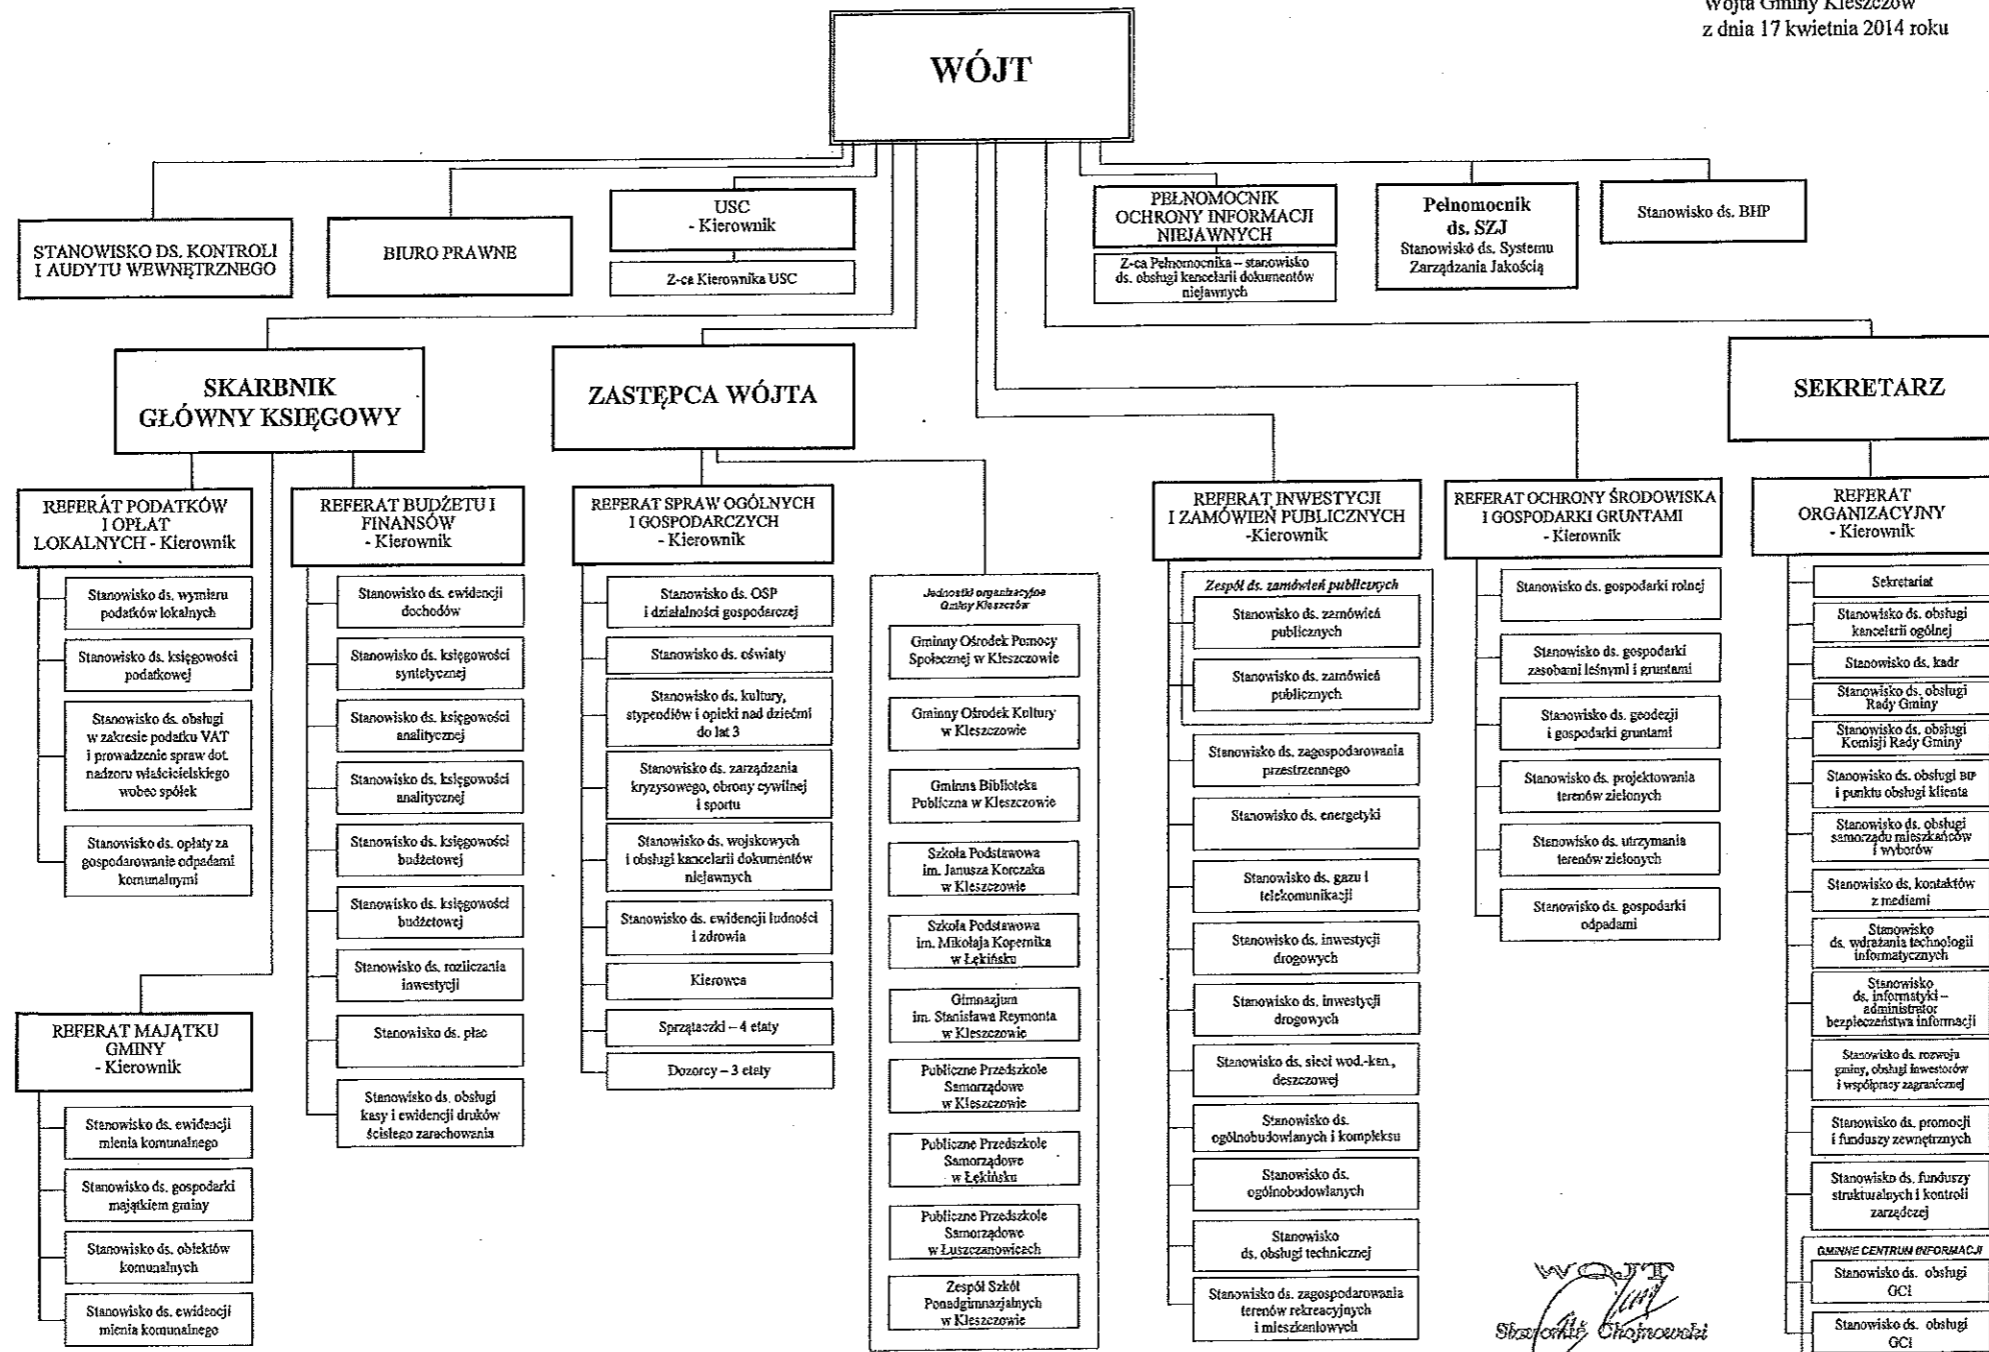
Wójta Gminy Kleszczów
z dnia 17 kwietnia 2014 roku

WÓJT

STANOWISKO DS. KONTROLI I AUDYTU WEWNĘTRZNEGO

BIURO PRAWNE

USC - Kierownik

Z-ca Kierownika USC

PEŁNOMOCNIK OCHRONY INFORMACJI NIEJAWNYCH

Z-ca Pełnomocnika – stanowisko ds. obsługi kancelarii dokumentów niejawnych

Pełnomocnik ds. SZJ
Stanowisko ds. Systemu Zarządzania Jakością

Stanowisko ds. BHP

SKARBNIK GŁÓWNY KSIĘGOWY

ZASTĘPCA WÓJTA

SEKRETARZ

REFERAT PODATKÓW I OPŁAT LOKALNYCH - Kierownik

Stanowisko ds. wymiaru podatków lokalnych

Stanowisko ds. księgowości podatkowej

Stanowisko ds. obsługi w zakresie podatku VAT i prowadzenie spraw dot. nadzoru właścicielskiego wobec spółek

Stanowisko ds. opłaty za gospodarowanie odpadami komunalnymi

REFERAT MAJĄTKU GMINY - Kierownik

Stanowisko ds. ewidencji mienia komunalnego

Stanowisko ds. gospodarki majątkiem gminy

Stanowisko ds. obiektów komunalnych

Stanowisko ds. ewidencji mienia komunalnego

REFERAT BUDŻETU I FINANSÓW - Kierownik

Stanowisko ds. ewidencji dochodów

Stanowisko ds. księgowości syntetycznej

Stanowisko ds. księgowości analitycznej

Stanowisko ds. księgowości analitycznej

Stanowisko ds. księgowości budżetowej

Stanowisko ds. księgowości budżetowej

Stanowisko ds. rozliczania inwestycji

Stanowisko ds. płac

Stanowisko ds. obsługi kasy i ewidencji druków ścisłego zarachowania

REFERAT SPRAW OGÓLNYCH I GOSPODARCZYCH - Kierownik

Stanowisko ds. OSP i działalności gospodarczej

Stanowisko ds. oświaty

Stanowisko ds. kultury, stypendiów i opieki nad dziećmi do lat 3

Stanowisko ds. zarządzania kryzysowego, obrony cywilnej i sportu

Stanowisko ds. wojskowych i obsługi kancelarii dokumentów niejawnych

Stanowisko ds. ewidencji ludności i zdrowia

Kierowca

Sprzątaczki – 4 etaty

Dozorcy – 3 etaty

Jednostki organizacyjne Gminy Kleszczów

Gminny Ośrodek Pomocy Społecznej w Kleszczowie

Gminny Ośrodek Kultury w Kleszczowie

Gminna Biblioteka Publiczna w Kleszczowie

Szkoła Podstawowa im. Janusza Korczaka w Kleszczowie

Szkoła Podstawowa im. Mikołaja Kopernika w Łękińsku

Gimnazjum im. Stanisława Reymonta w Kleszczowie

Publiczne Przedszkole Samorządowe w Kleszczowie

Publiczne Przedszkole Samorządowe w Łękińsku

Publiczne Przedszkole Samorządowe w Łuszczanowicach

Zespół Szkół Ponadgimnazjalnych w Kleszczowie

REFERAT INWESTYCJI I ZAMÓWIEŃ PUBLICZNYCH -Kierownik

Zespół ds. zamówień publicznych

Stanowisko ds. zamówień publicznych

Stanowisko ds. zamówień publicznych

Stanowisko ds. zagospodarowania przestrzennego

Stanowisko ds. energetyki

Stanowisko ds. gazu i telekomunikacji

Stanowisko ds. inwestycji drogowych

Stanowisko ds. inwestycji drogowych

Stanowisko ds. sieci wod.-kan., deszczowej

Stanowisko ds. ogólnobudowlanych i kompleksu

Stanowisko ds. ogólnobudowlanych

Stanowisko ds. obsługi technicznej

Stanowisko ds. zagospodarowania terenów rekreacyjnych i mieszkaniowych

REFERAT OCHRONY ŚRODOWISKA I GOSPODARKI GRUNTAMI - Kierownik

Stanowisko ds. gospodarki rolnej

Stanowisko ds. gospodarki zasobami leśnymi i gruntami

Stanowisko ds. geodezji i gospodarki gruntami

Stanowisko ds. projektowania terenów zielonych

Stanowisko ds. utrzymania terenów zielonych

Stanowisko ds. gospodarki odpadami

REFERAT ORGANIZACYJNY - Kierownik

Sekretariat

Stanowisko ds. obsługi kancelarii ogólnej

Stanowisko ds. kadr

Stanowisko ds. obsługi Rady Gminy

Stanowisko ds. obsługi Komisji Rady Gminy

Stanowisko ds. obsługi BIP i punktu obsługi klienta

Stanowisko ds. obsługi samorządu mieszkańców i wyborów

Stanowisko ds. kontaktów z mediami

Stanowisko ds. wdrażania technologii informatycznych

Stanowisko ds. informatyki – administrator bezpieczeństwa informacji

Stanowisko ds. rozwoju gminy, obsługi inwestorów i współpracy zagranicznej

Stanowisko ds. promocji i funduszy zewnętrznych

Stanowisko ds. funduszy strukturalnych i kontroli zarządczej

GMINNE CENTRUM INFORMACJI

Stanowisko ds. obsługi GCI

Stanowisko ds. obsługi GCI

WÓJT
Sławomir Chojnowski